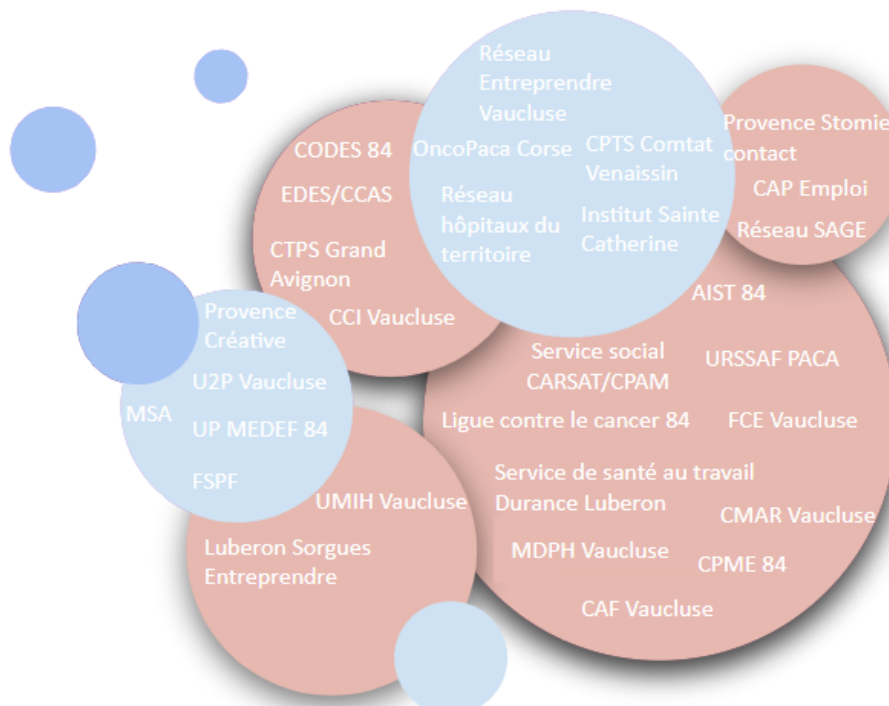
Réseau Entreprendre Vaucluse

OncoPaca Corse

CPTS Comtat Venaissin

Réseau hôpitaux du territoire

Institut Sainte Catherine

CODES 84

EDES/CCAS

CTPS Grand Avignon

CCI Vaucluse

Provence Stomie contact

CAP Emploi

Réseau SAGE

AIST 84

Provence Créative

U2P Vaucluse

MSA

UP MEDEF 84

FSPF

Service social CARSAT/CPAM

URSSAF PACA

Ligue contre le cancer 84

FCE Vaucluse

Service de santé au travail Durance Luberon

CMAR Vaucluse

MDPH Vaucluse

CPME 84

CAF Vaucluse

UMIH Vaucluse

Luberon Sorgues Entreprendre